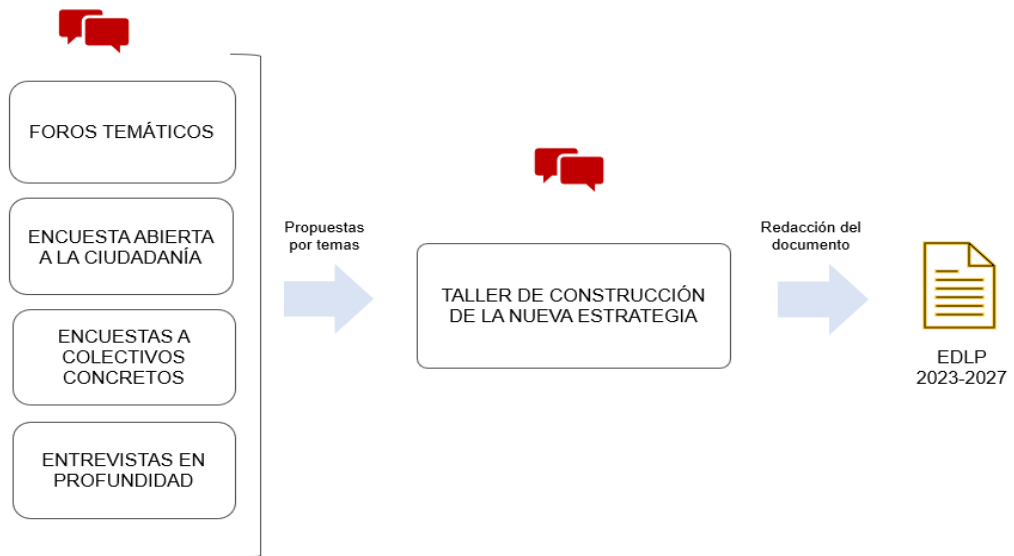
FOROS TEMÁTICOS

ENCUESTA ABIERTA A LA CIUDADANÍA

ENCUESTAS A COLECTIVOS CONCRETOS

ENTREVISTAS EN PROFUNDIDAD

Propuestas por temas

TALLER DE CONSTRUCCIÓN DE LA NUEVA ESTRATEGIA

Redacción del documento

EDLP
2023-2027